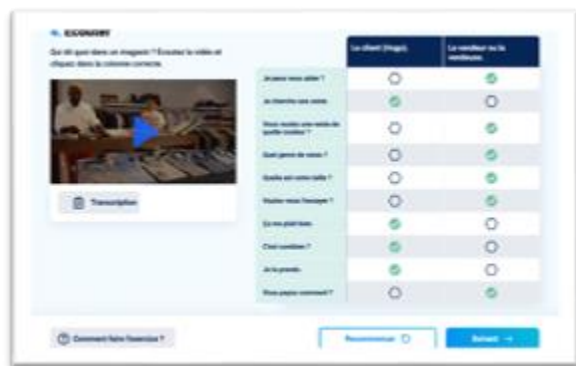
ÉCOUTER

Qui dit quoi dans un magasin ? Écoutez la vidéo et cliquez dans la colonne correcte.

Transcription

| | Le client (Hugo). | Le vendeur ou la vendeuse. |
|---|---|---|
| Je peux vous aider ? | | |
| Je cherche une veste. | | |
| Vous voulez une veste de quelle couleur ? | | |
| Quel genre de veste ? | | |
| Quelle est votre taille ? | | |
| Voulez-vous l'essayer ? | | |
| Ça me plaît bien. | | |
| C'est combien ? | | |
| Je la prends. | | |
| Vous payez comment ? | | |

Comment faire l'exercice ?

Recommencer

Suivant →